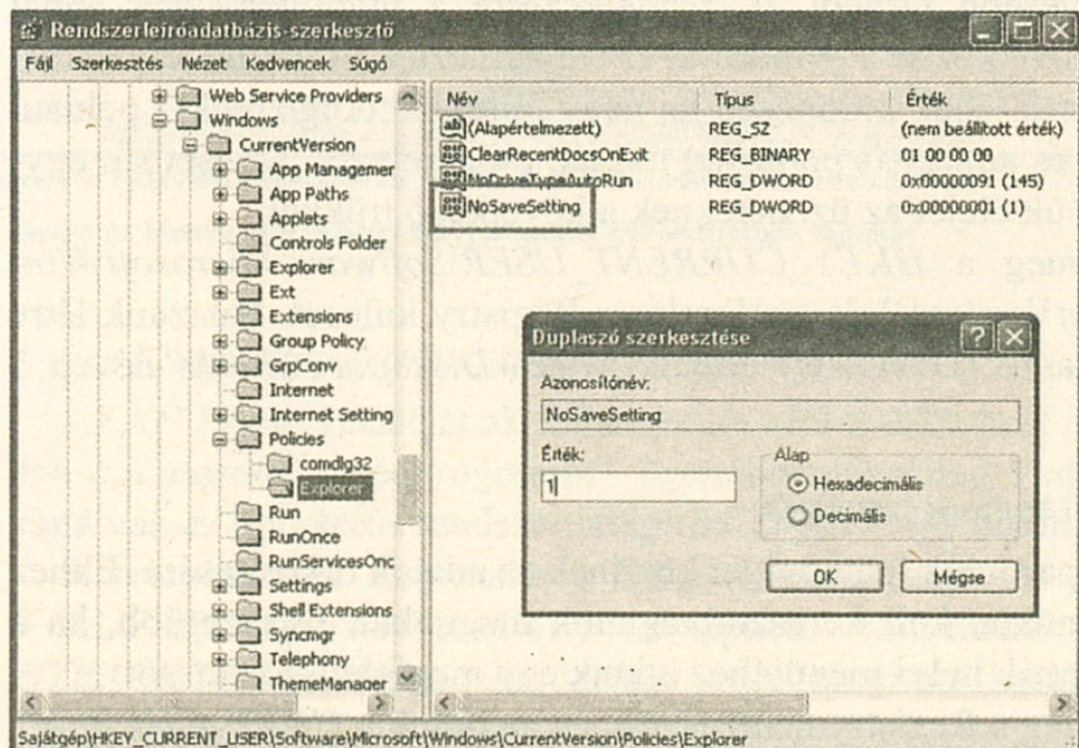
Rendszerleíróadatbázis-szerkesztő

Fájl Szerkesztés Nézet Kedvencek Súgó

Web Service Providers
Windows
CurrentVersion
App Managemer
App Paths
Applets
Controls Folder
Explorer
Ext
Extensions
Group Policy
GrpConv
Internet
Internet Setting
Policies
comdlg32
Explorer
Run
RunOnce
RunServicesOnc
Settings
Shell Extensions
Syncmgr
Telephony
ThemeManager

| Név | Típus | Érték |
|---|---|---|
| (Alapértelmezett) | REG_SZ | (nem beállított érték) |
| ClearRecentDocsOnExit | REG_BINARY | 01 00 00 00 |
| NoDriveTypeAutoRun | REG_DWORD | 0x00000091 (145) |
| NoSaveSetting | REG_DWORD | 0x00000001 (1) |

Duplaszó szerkesztése

Azonosítónév:
NoSaveSetting
Érték:
1
Alap
Hexadecimális
Decimális
OK
Mégse

Sajátgép\HKEY_CURRENT_USER\Software\Microsoft\Windows\CurrentVersion\Policies\Explorer